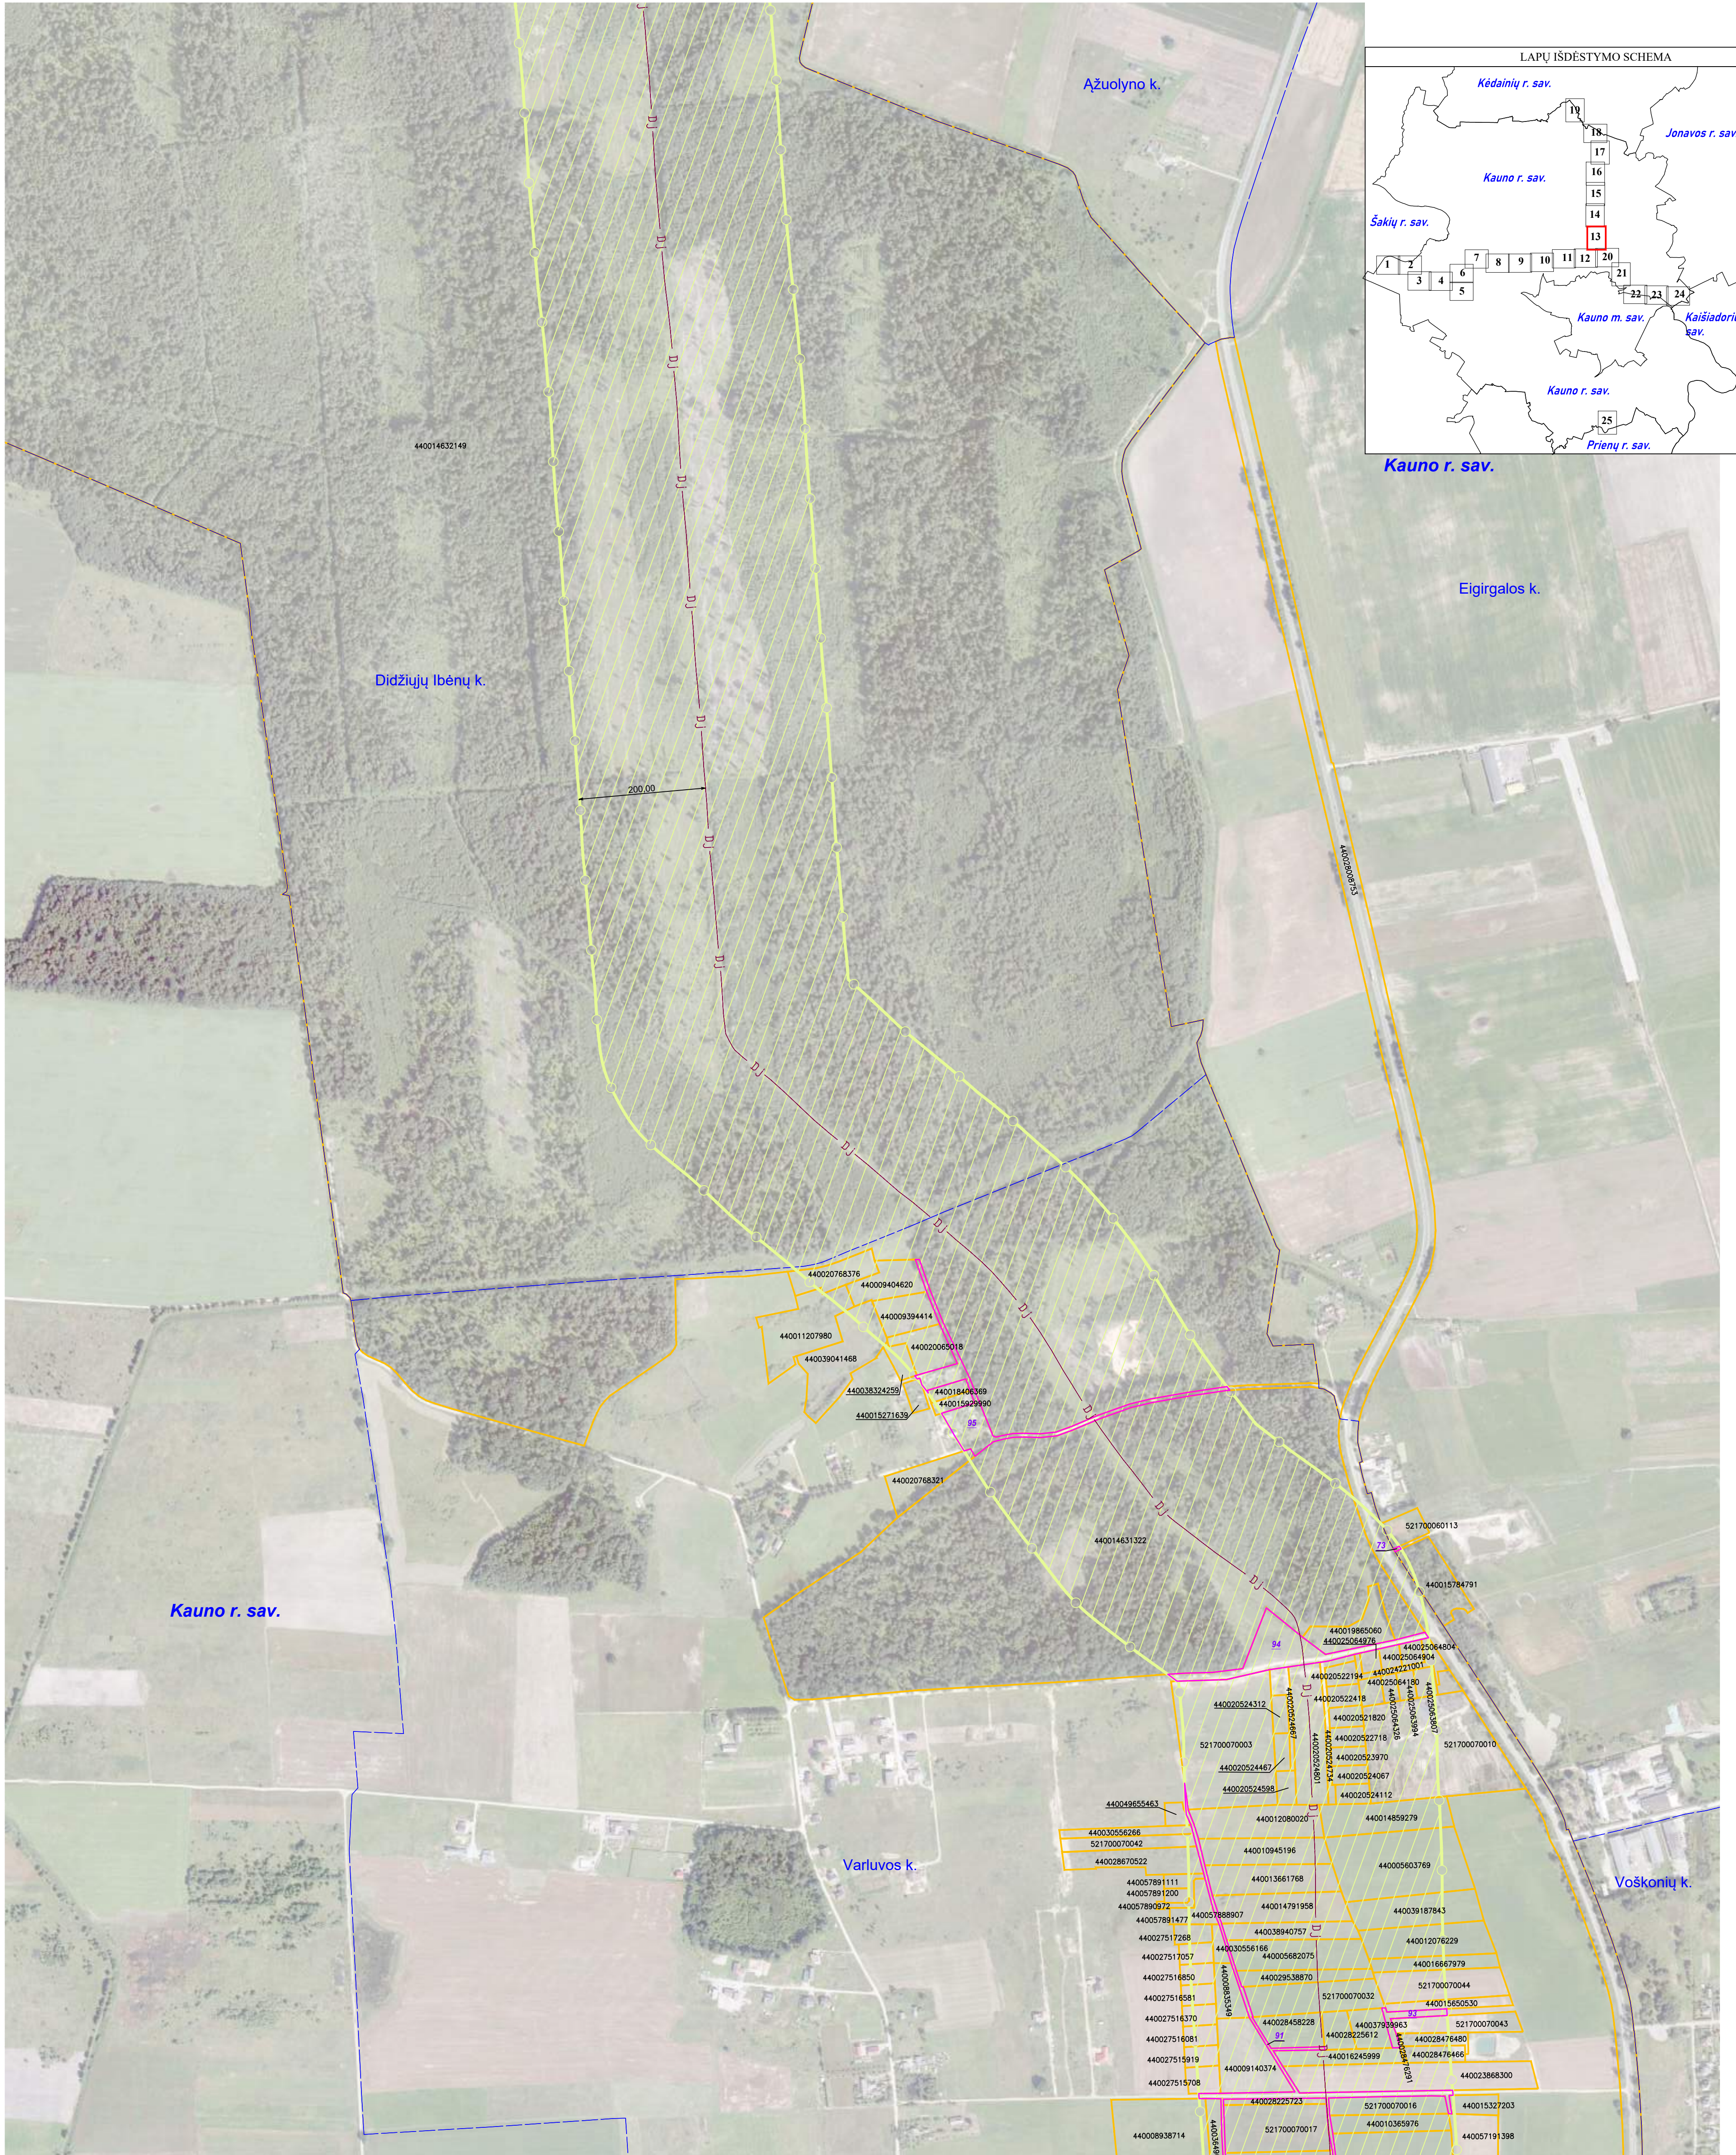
LAPŲ IŠDĖSTYMO SCHEMA
Kėdainių r. sav.
Jonavos r. sav.
Kauno r. sav.
Šakių r. sav.
Kauno m. sav.
Kaišiadorių r. sav.
Kauno r. sav.
Prienų r. sav.
19
18
17
16
15
14
13
1
2
3
4
5
6
7
8
9
10
11
12
20
21
22
23
24
25

Ąžuolyno k.
Kauno r. sav.
Eigirgalos k.
Didžiųjų Ibėnų k.
440014632149
200.00
440020805153
440020768376
440009404620
440009394414
440011207980
440020065018
440039041468
440038324258
440018406369
440015929990
440015271639
95
440020768321
440014631322
521700060113
73
440015784791
Kauno r. sav.
440019865060
440025064976
94
440025064804
440025064904
440020522194
440020522418
440020524312
440020521820
440020522718
440020523970
440020524467
440020524087
440020524598
440020524112
521700070003
521700070010
440049555463
440012080020
440014859279
440030556266
521700070042
440028670522
440010945196
Varluvos k.
440005603769
440013661768
Voškonių k.
440057891111
440057891200
440057890972
440057891477
440014791958
440051888907
440039187843
440027517268
440038940757
440030556166
440012076229
440027517057
440005682075
440016667979
440027516850
440029538870
521700070044
440027516581
521700070032
440015650530
440027516370
440037908963
521700070043
440028458228
440028225612
91
440028476480
440027516081
440028476466
440027515919
440016245999
440023868300
440009140374
440027515708
521700070016
440015327203
440008938714
440010365976
521700070017
440057191398